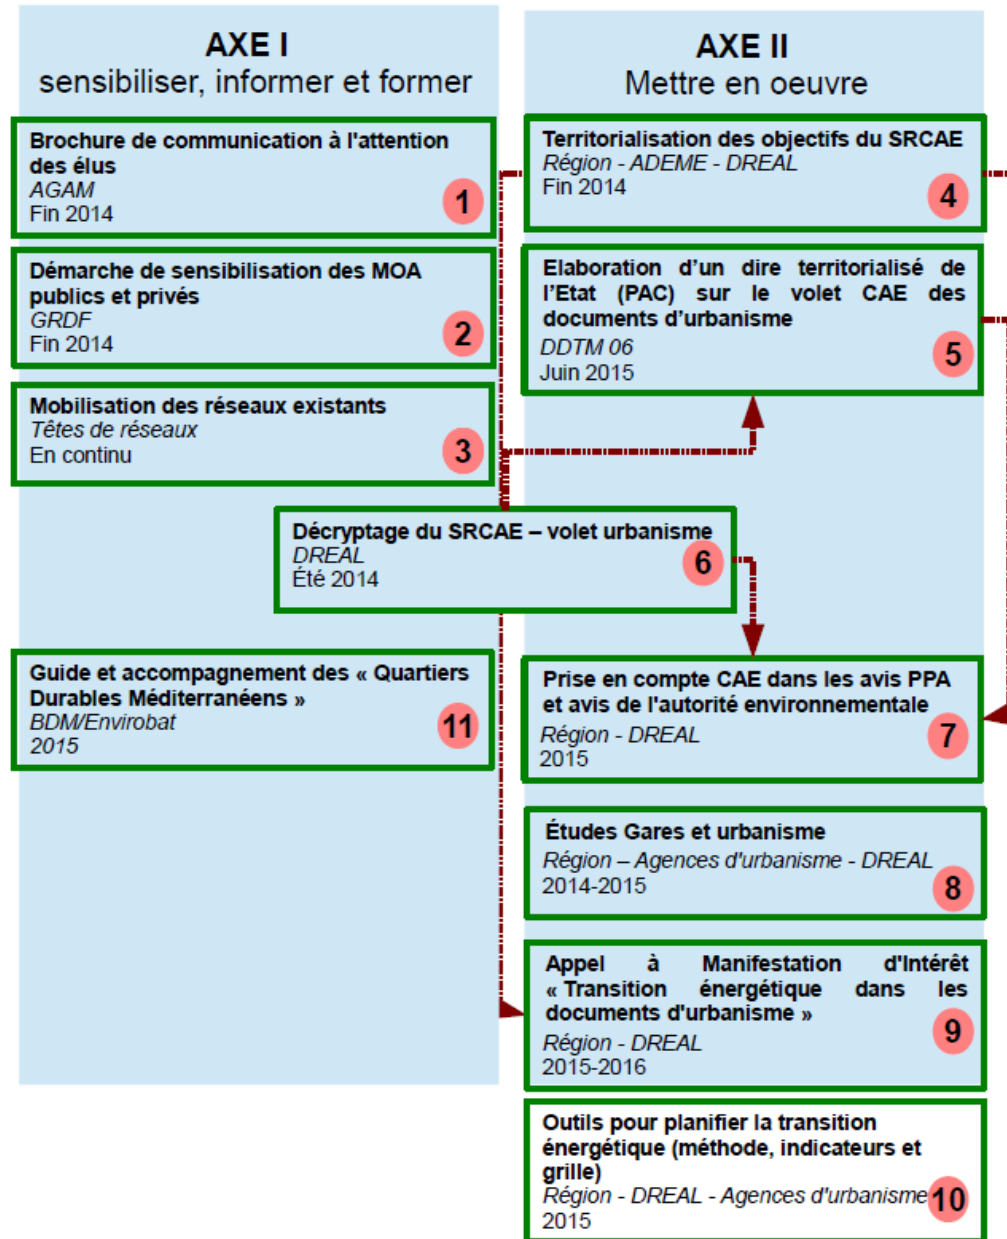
AXE I
sensibiliser, informer et former

Brochure de communication à l'attention des élus
AGAM
Fin 2014
1

Démarche de sensibilisation des MOA publics et privés
GRDF
Fin 2014
2

Mobilisation des réseaux existants
Têtes de réseaux
En continu
3

Décryptage du SRCAE – volet urbanisme
DREAL
Été 2014
6

Guide et accompagnement des « Quartiers Durables Méditerranéens »
BDM/Envirobat
2015
11

AXE II
Mettre en oeuvre

Territorialisation des objectifs du SRCAE
Région - ADEME - DREAL
Fin 2014
4

Elaboration d'un dire territorialisé de l'Etat (PAC) sur le volet CAE des documents d'urbanisme
DDTM 06
Juin 2015
5

Prise en compte CAE dans les avis PPA et avis de l'autorité environnementale
Région - DREAL
2015
7

Études Gares et urbanisme
Région – Agences d'urbanisme - DREAL
2014-2015
8

Appel à Manifestation d'Intérêt « Transition énergétique dans les documents d'urbanisme »
Région - DREAL
2015-2016
9

Outils pour planifier la transition énergétique (méthode, indicateurs et grille)
Région - DREAL - Agences d'urbanisme
2015
10